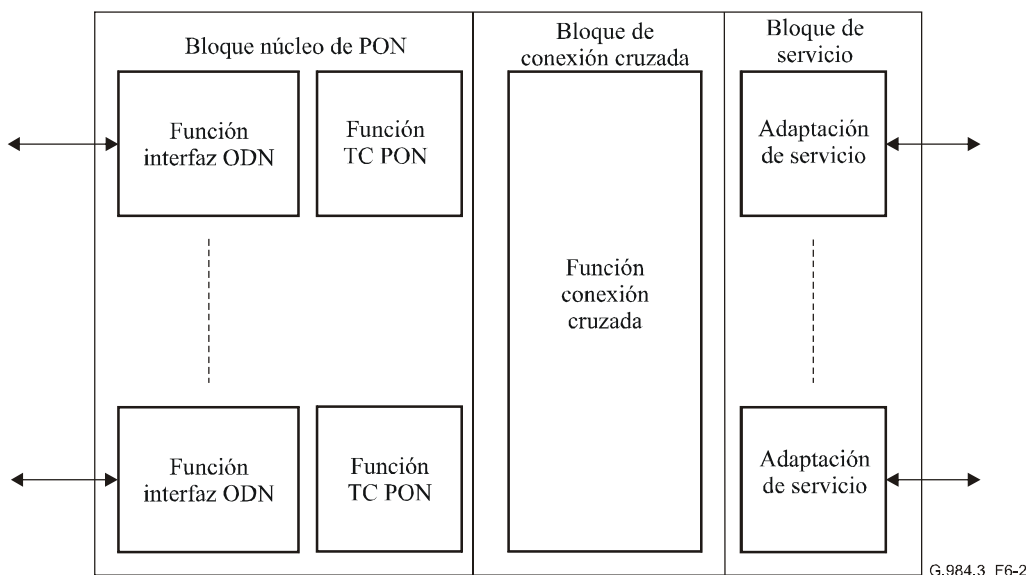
Bloque núcleo de PON

Función interfaz ODN

Función TC PON

Función interfaz ODN

Función TC PON

Bloque de conexión cruzada

Función conexión cruzada

Bloque de servicio

Adaptación de servicio

Adaptación de servicio

G.984.3_F6-2